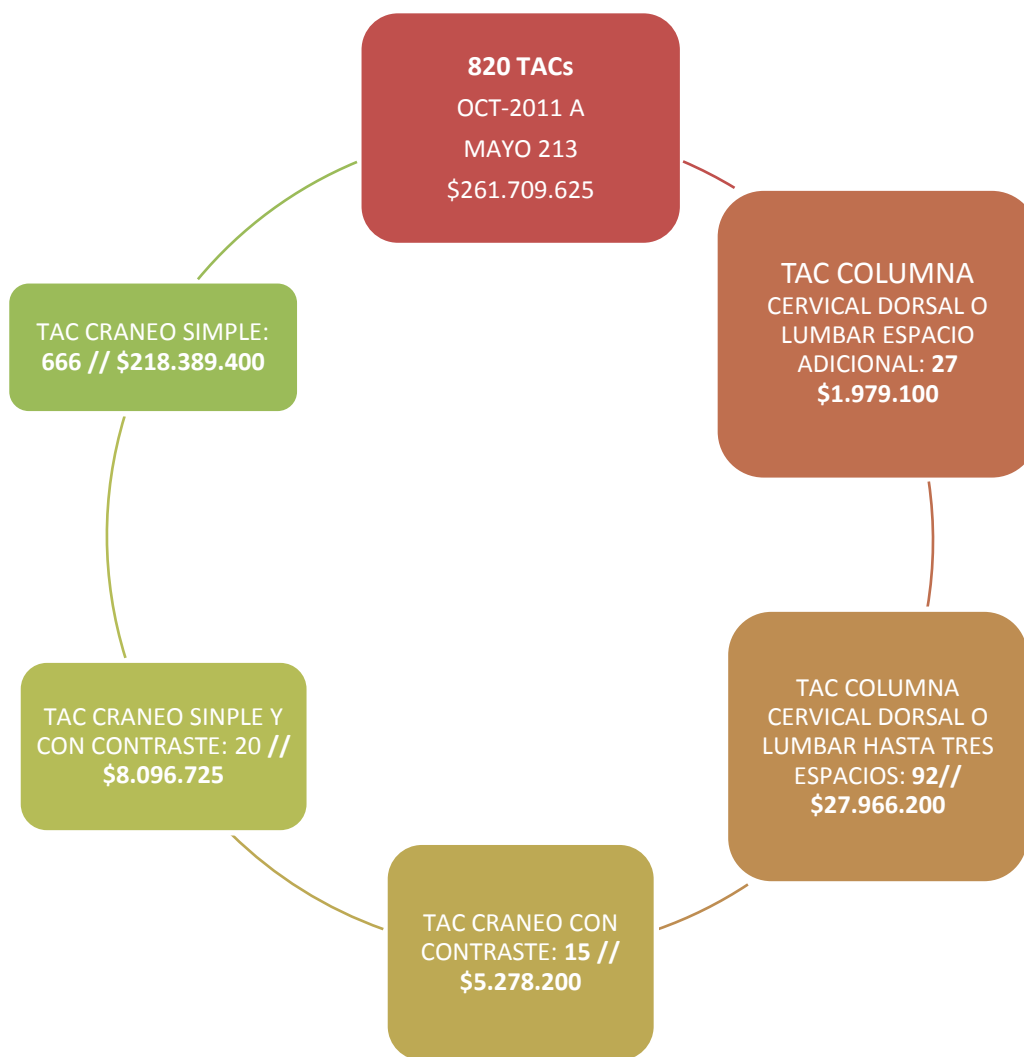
820 TACs
OCT-2011 A
MAYO 213
$261.709.625

TAC COLUMNA
CERVICAL DORSAL O LUMBAR ESPACIO ADICIONAL: 27 $1.979.100

TAC COLUMNA CERVICAL DORSAL O LUMBAR HASTA TRES ESPACIOS: 92// $27.966.200

TAC CRANEO CON CONTRASTE: 15 // $5.278.200

TAC CRANEO SINPLE Y CON CONTRASTE: 20 // $8.096.725

TAC CRANEO SIMPLE: 666 // $218.389.400